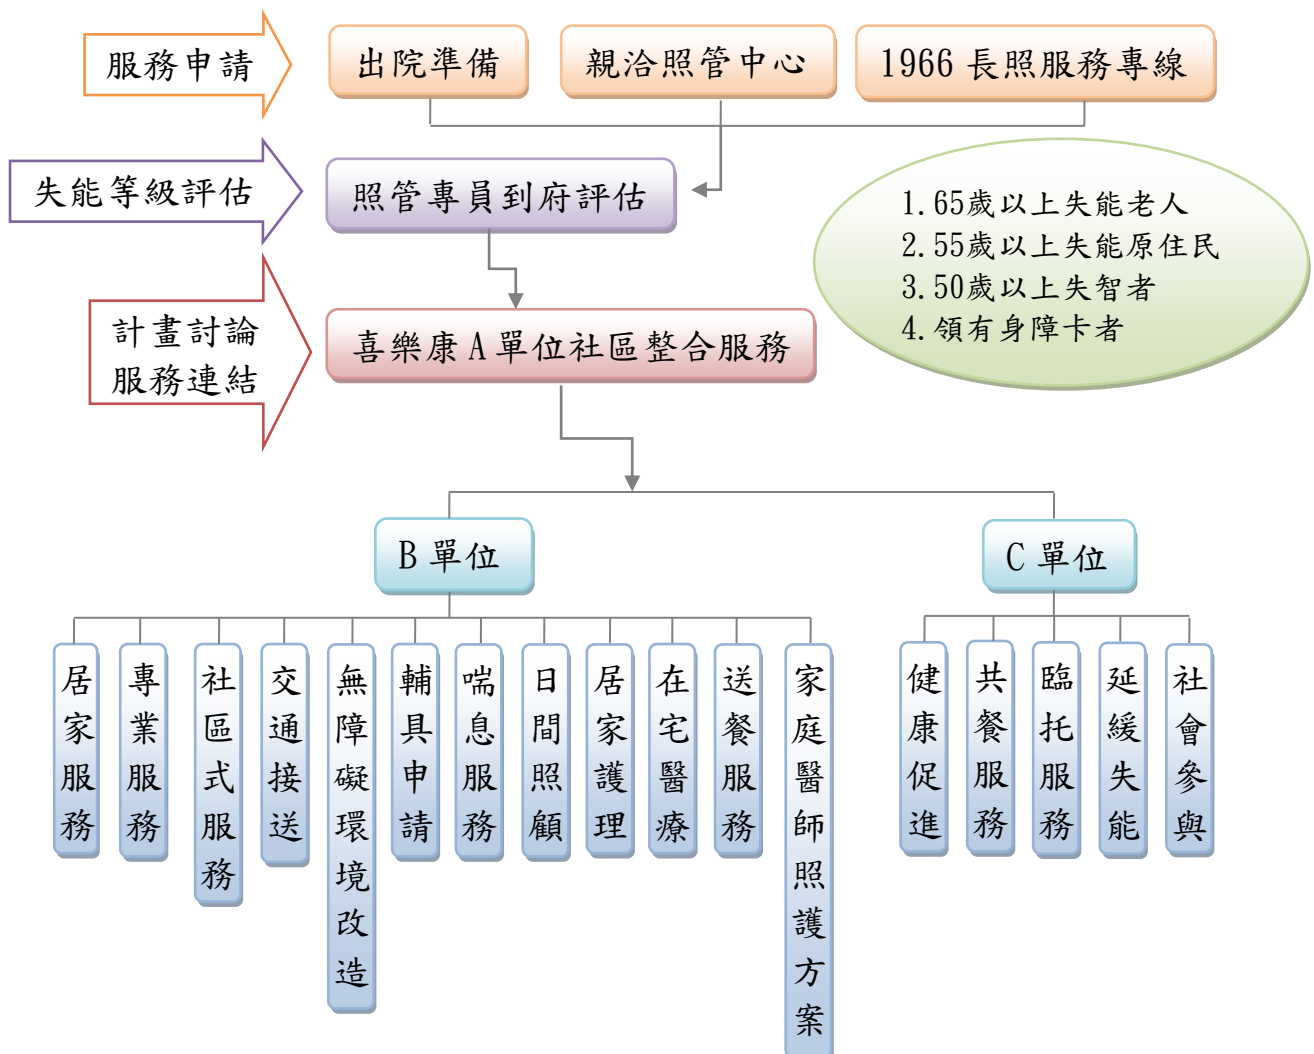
服務申請

出院準備

親洽照管中心

1966 長照服務專線

失能等級評估

照管專員到府評估

1.65歲以上失能老人
2.55歲以上失能原住民
3.50歲以上失智者
4.領有身障卡者

計畫討論
服務連結

喜樂康 A 單位社區整合服務

B 單位

C 單位

居家服務

專業服務

社區式服務

交通接送

無障礙環境改造

輔具申請

喘息服務

日間照顧

居家護理

在宅醫療

送餐服務

家庭醫師照護方案

健康促進

共餐服務

臨托服務

延緩失能

社會參與